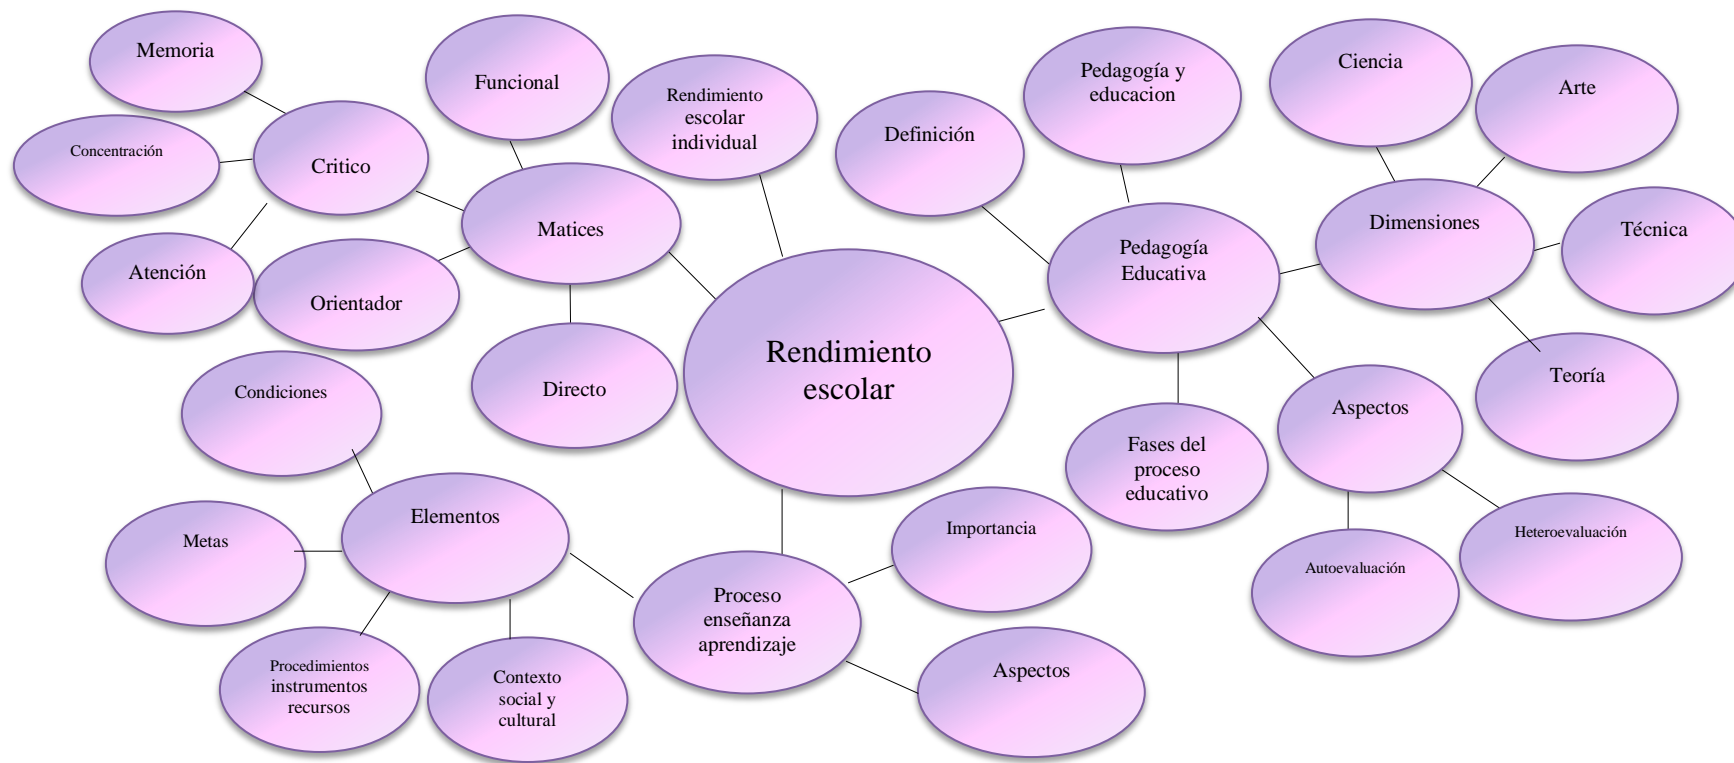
Rendimiento escolar

Matices

Funcional

Critico

Memoria

Concentración

Atención

Orientador

Directo

Rendimiento escolar individual

Pedagogía Educativa

Definición

Pedagogía y educacion

Dimensiones

Ciencia

Arte

Técnica

Teoría

Aspectos

Autoevaluación

Heteroevaluación

Fases del proceso educativo

Proceso enseñanza aprendizaje

Importancia

Aspectos

Elementos

Condiciones

Metas

Procedimientos instrumentos recursos

Contexto social y cultural